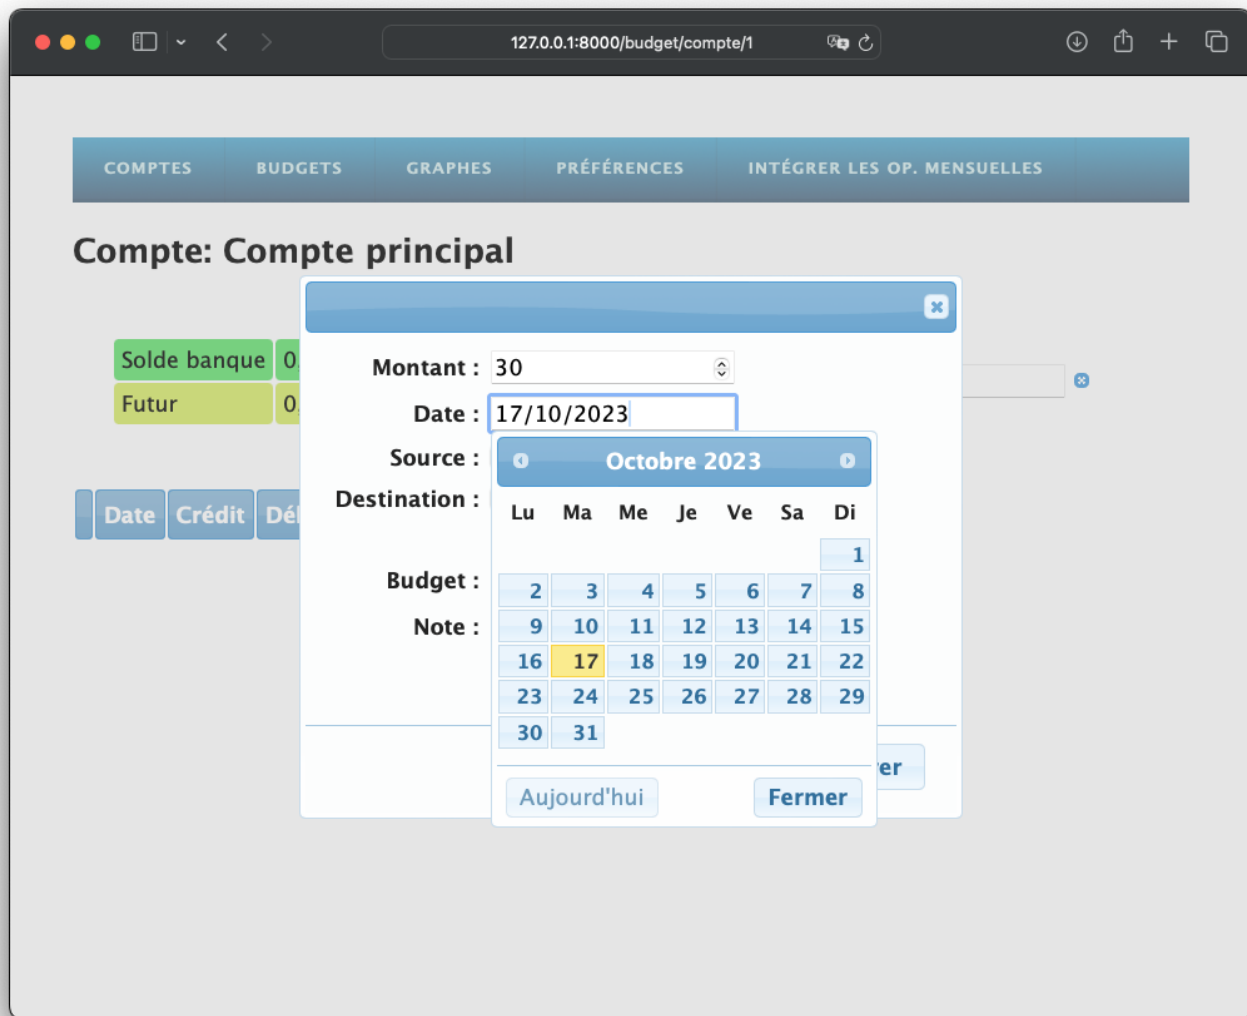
127.0.0.1:8000/budget/compte/1

COMPTES | BUDGETS | GRAPHES | PRÉFÉRENCES | INTÉGRER LES OP. MENSUELLES

Compte: Compte principal

Solde banque 0

Futur 0

Date Crédit Dé

Montant : 30

Date : 17/10/2023

Source :

Destination :

Budget :

Note :

Octobre 2023

| Lu | Ma | Me | Je | Ve | Sa | Di |
|---|---|---|---|---|---|---|
| | | | | | | 1 |
| 2 | 3 | 4 | 5 | 6 | 7 | 8 |
| 9 | 10 | 11 | 12 | 13 | 14 | 15 |
| 16 | 17 | 18 | 19 | 20 | 21 | 22 |
| 23 | 24 | 25 | 26 | 27 | 28 | 29 |
| 30 | 31 | | | | | |

Aujourd'hui Fermer

er